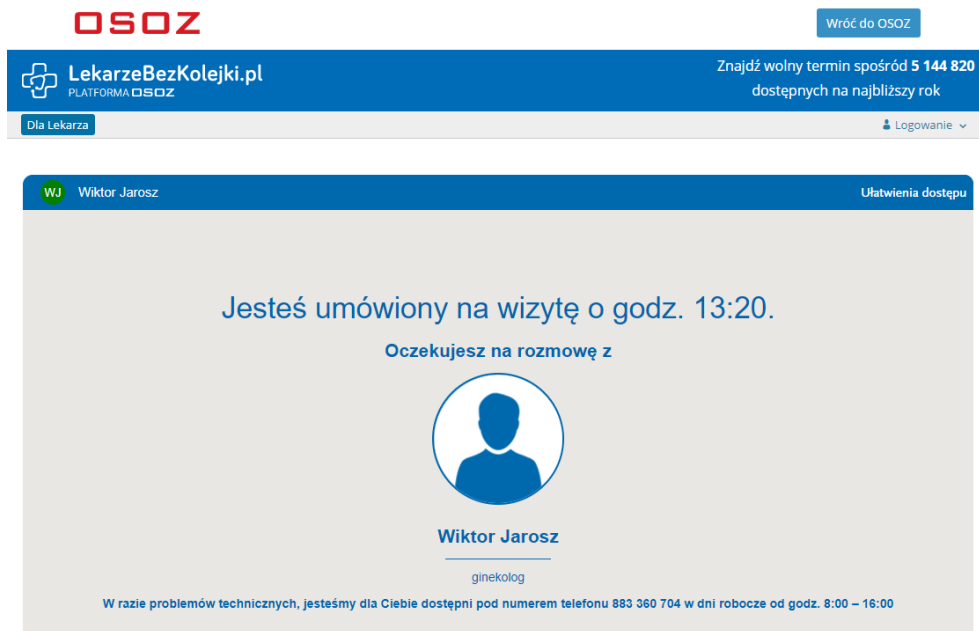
OSOZ

Wróć do OSOZ

LekarzeBezKolejki.pl
PLATFORMA OSOZ

Znajdź wolny termin spośród 5 144 820 dostępnych na najbliższy rok

Dla Lekarza

Logowanie

WJ Wiktor Jarosz

Ułatwienia dostępu

Jesteś umówiony na wizytę o godz. 13:20.

Oczekujesz na rozmowę z

Wiktor Jarosz

ginekolog

W razie problemów technicznych, jesteśmy dla Ciebie dostępni pod numerem telefonu 883 360 704 w dni robocze od godz. 8:00 – 16:00